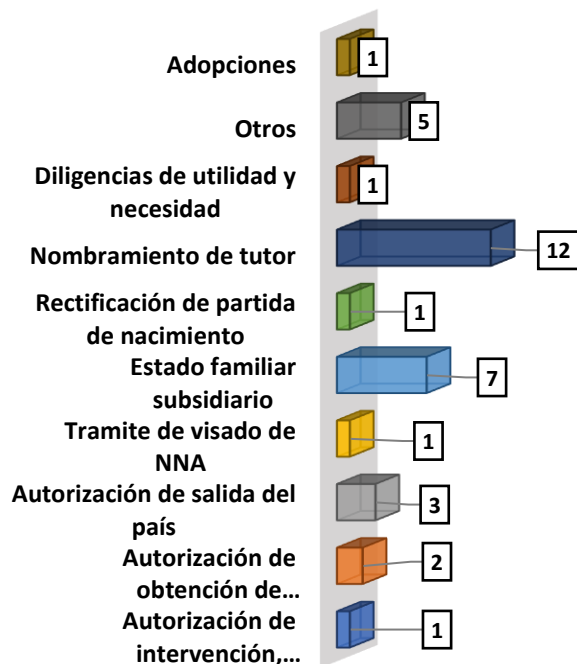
Adopciones
1
Otros
5
Diligencias de utilidad y necesidad
1
Nombramiento de tutor
12
Rectificación de partida de nacimiento
1
Estado familiar subsidiario
7
Tramite de visado de NNA
1
Autorización de salida del país
3
Autorización de obtención de…
2
Autorización de intervención,…
1